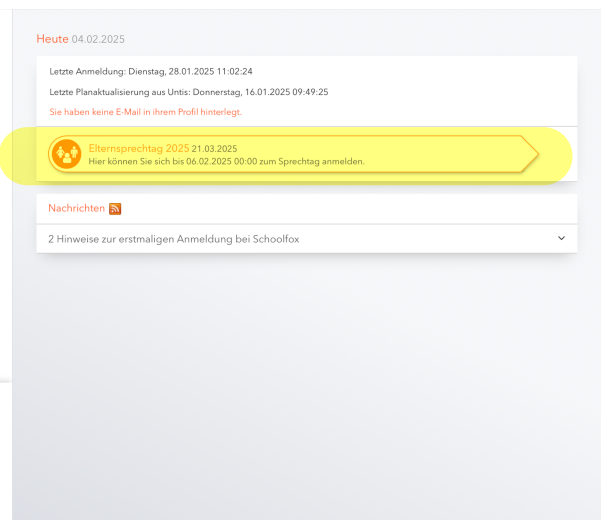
Heute 04.02.2025

Letzte Anmeldung: Dienstag, 28.01.2025 11:02:24

Letzte Planaktualisierung aus Untis: Donnerstag, 16.01.2025 09:49:25

Sie haben keine E-Mail in ihrem Profil hinterlegt.

Elternsprechtag 2025 21.03.2025
Hier können Sie sich bis 06.02.2025 00:00 zum Sprechtag anmelden.

Nachrichten

2 Hinweise zur erstmaligen Anmeldung bei Schoolfox